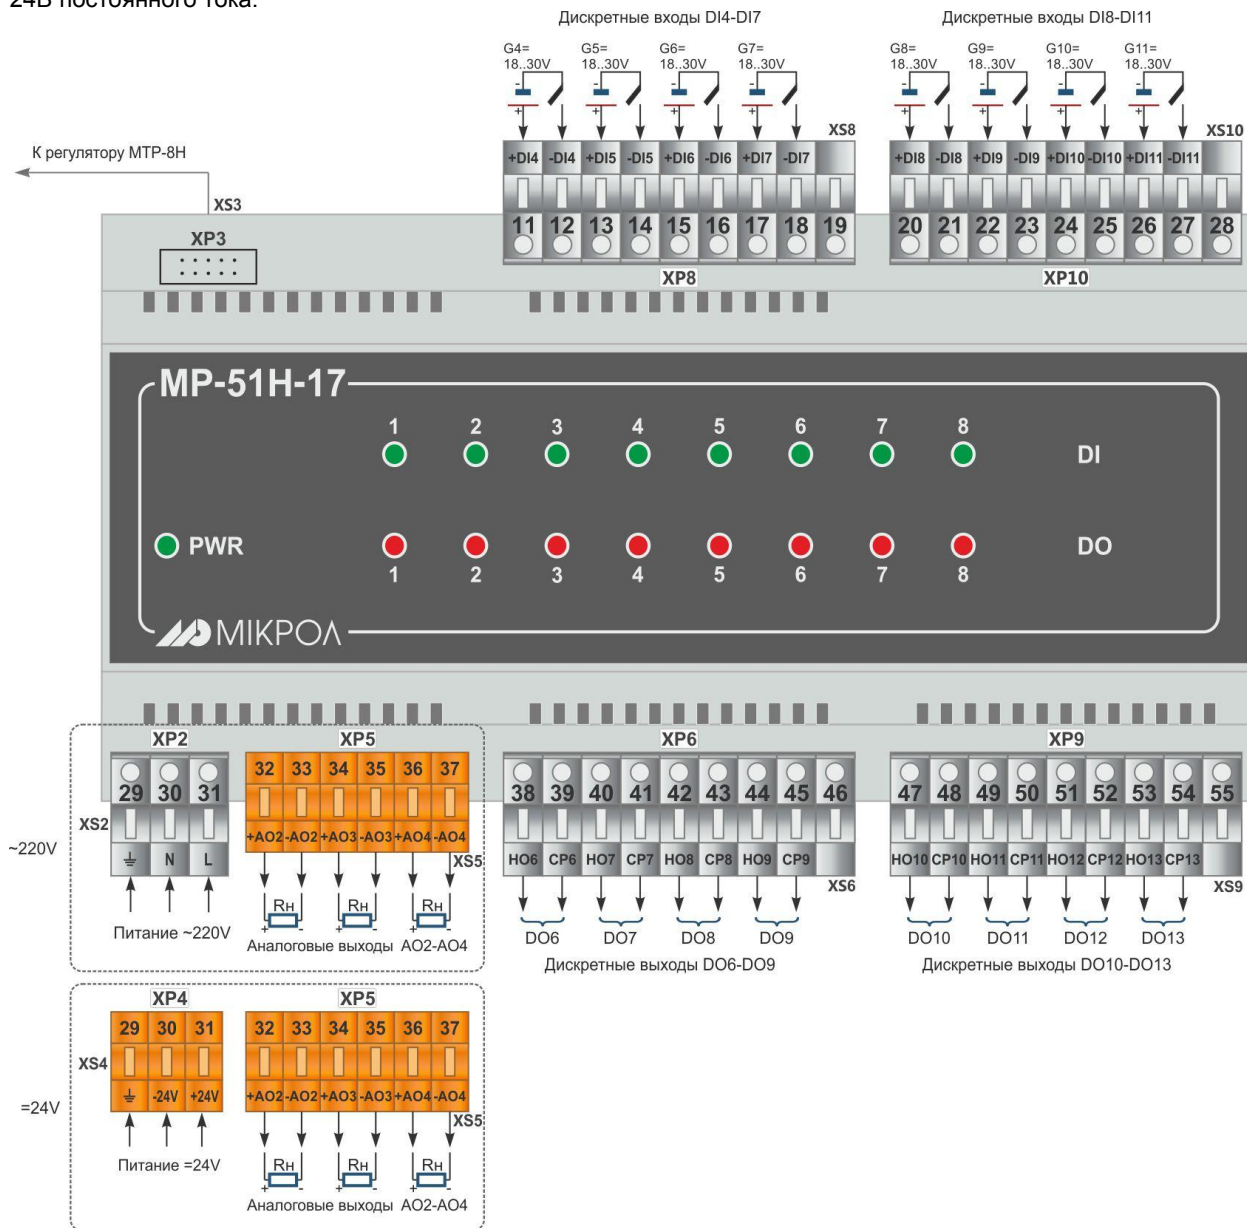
24В постоянного тока.

Дискретные входы DI4-DI7

Дискретные входы DI8-DI11

G4= 18..30V
G5= 18..30V
G6= 18..30V
G7= 18..30V
G8= 18..30V
G9= 18..30V
G10= 18..30V
G11= 18..30V

XS8
XS10

К регулятору МТР-8Н

XS3
XP3

+DI4 -DI4 +DI5 -DI5 +DI6 -DI6 +DI7 -DI7

11 12 13 14 15 16 17 18 19

XP8

+DI8 -DI8 +DI9 -DI9 +DI10 -DI10 +DI11 -DI11

20 21 22 23 24 25 26 27 28

XP10

MP-51H-17

1 2 3 4 5 6 7 8

DI

PWR

DO

1 2 3 4 5 6 7 8

МІКРОЛ

XP2
XP5
XP6
XP9

29 30 31
32 33 34 35 36 37
38 39 40 41 42 43 44 45 46
47 48 49 50 51 52 53 54 55

XS2

~220V

N L

+AO2 -AO2 +AO3 -AO3 +AO4 -AO4

XS5

HO6 CP6 HO7 CP7 HO8 CP8 HO9 CP9

XS6

HO10 CP10 HO11 CP11 HO12 CP12 HO13 CP13

XS9

Rн Rн Rн

Питание ~220V

Аналоговые выходы AO2-AO4

DO6 DO7 DO8 DO9

Дискретные выходы DO6-DO9

DO10 DO11 DO12 DO13

Дискретные выходы DO10-DO13

XP4
XP5

29 30 31
32 33 34 35 36 37

XS4

=24V

-24V +24V

+AO2 -AO2 +AO3 -AO3 +AO4 -AO4

XS5

Питание =24V

Rн Rн Rн

Аналоговые выходы AO2-AO4